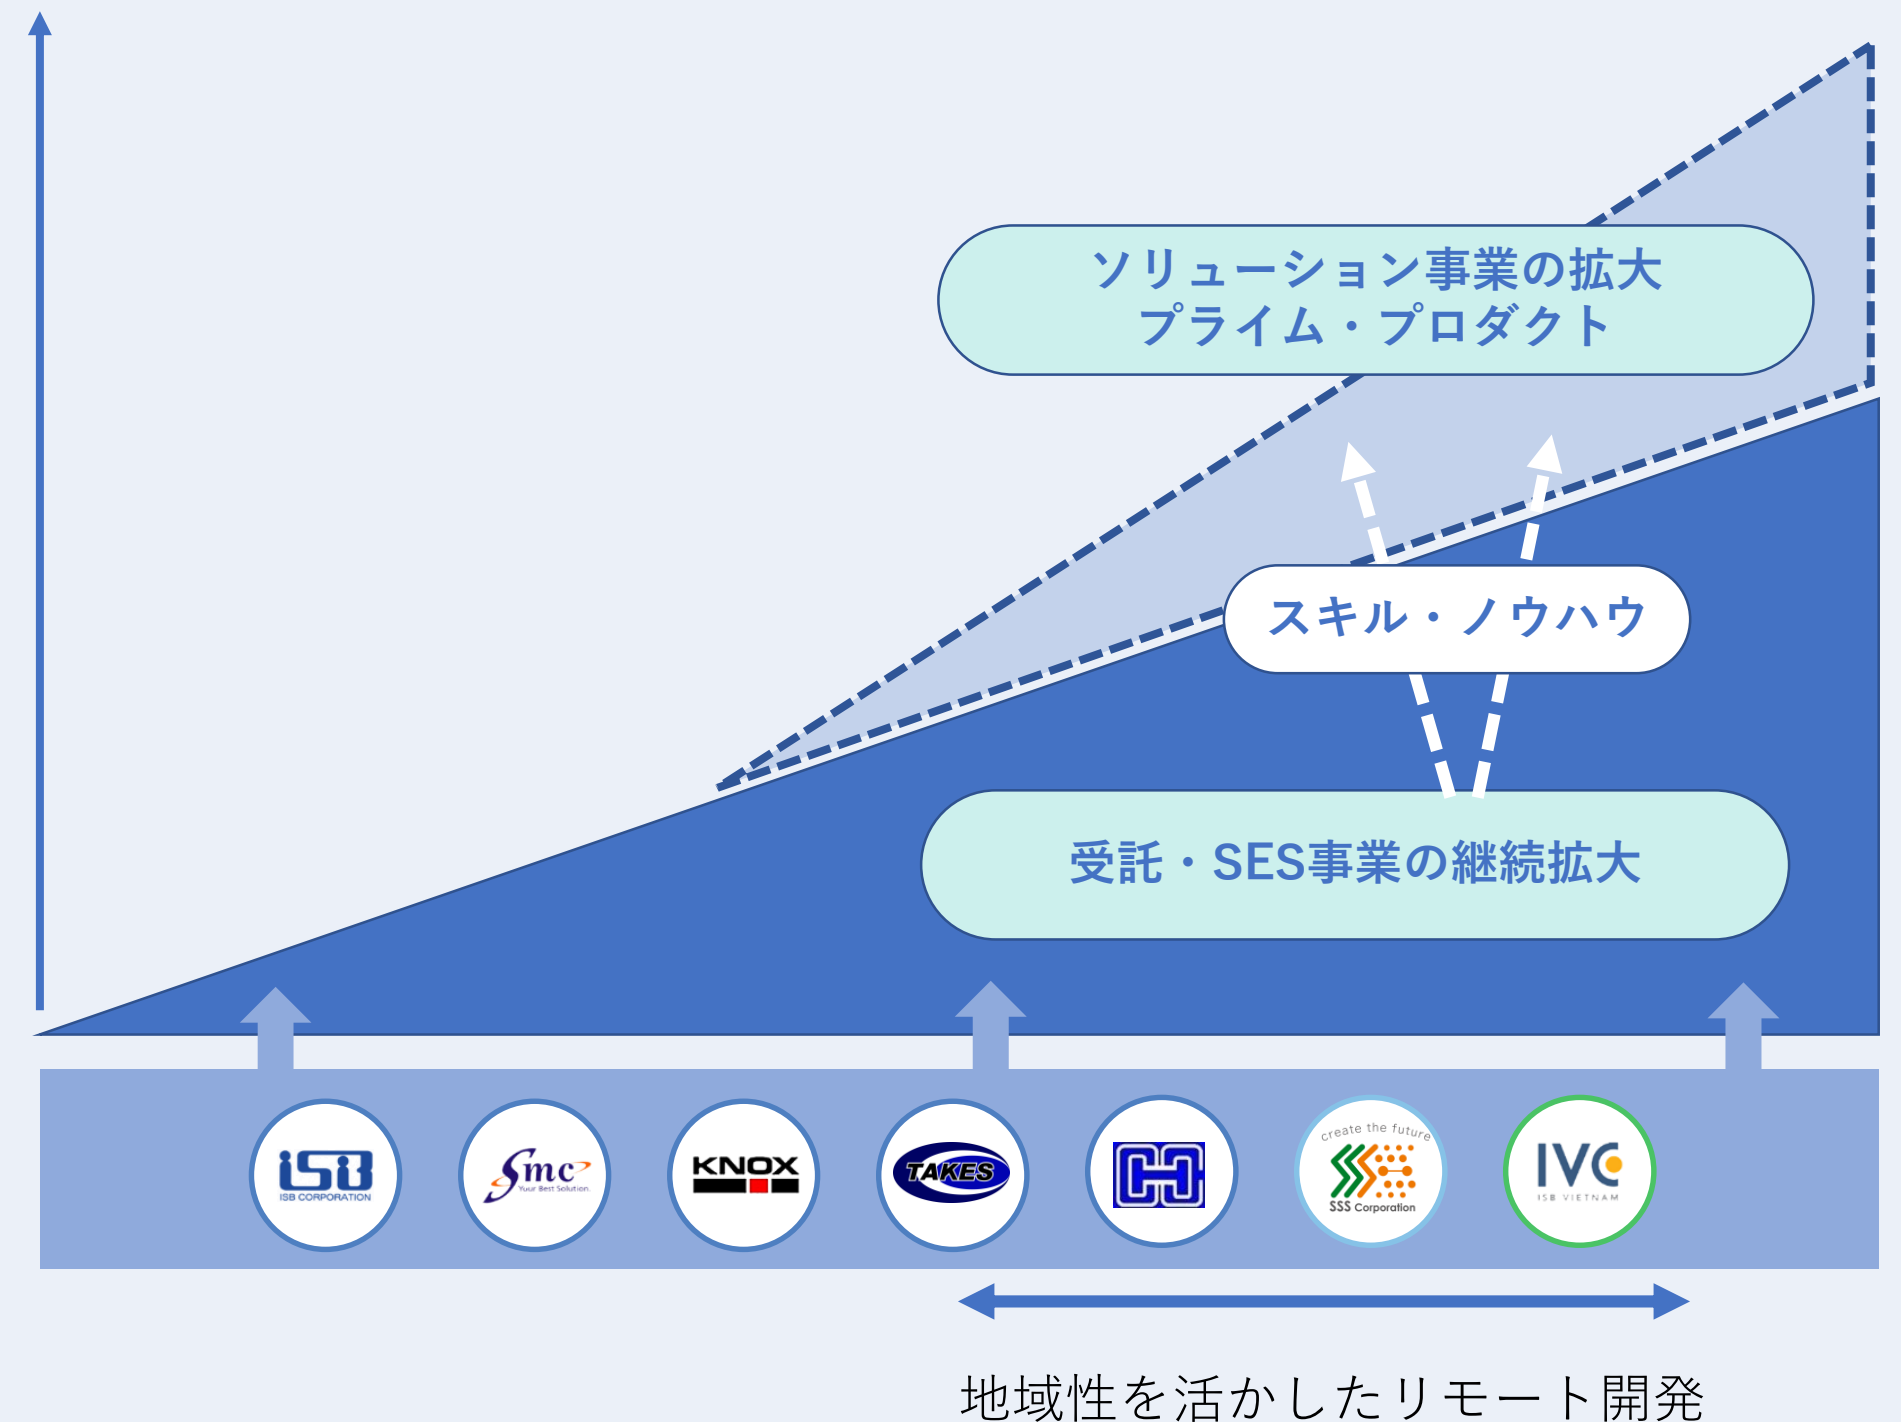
ソリューション事業の拡大
プライム・プロダクト

スキル・ノウハウ

受託・SES事業の継続拡大

ISB CORPORATION

Smc Your Best Solution

KNOX

TAKES

create the future
SSS Corporation

IVC
ISB VIETNAM

地域性を活かしたリモート開発